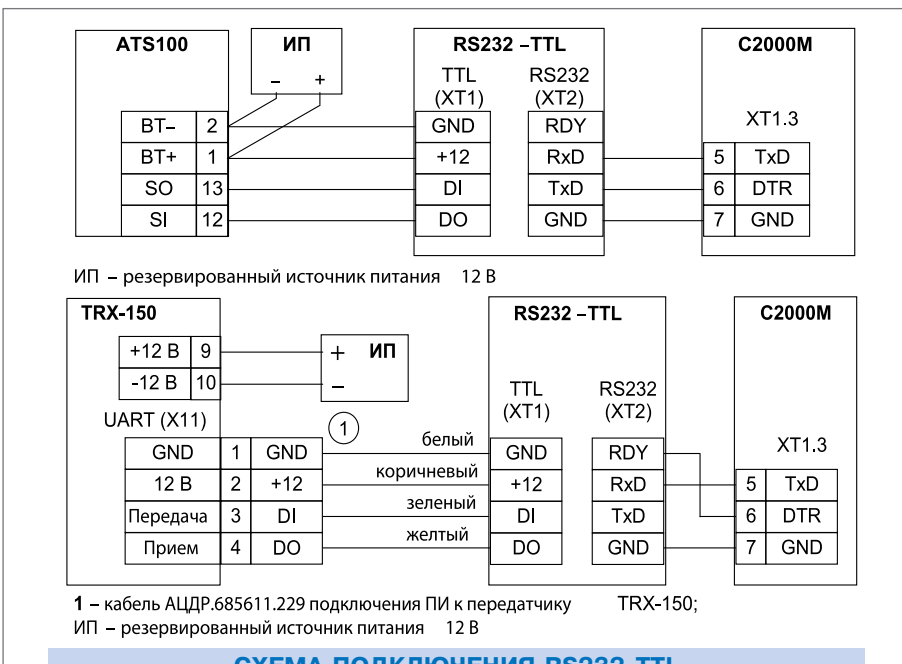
ATS100

ИП

– +

BT– 2
BT+ 1
SO 13
SI 12

RS232 –TTL

TTL (XT1)
RS232 (XT2)

GND
+12
DI
DO

RDY
RxD
TxD
GND

C2000M

XT1.3

5 TxD
6 DTR
7 GND

ИП – резервированный источник питания 12 В

TRX-150

+12 В 9
-12 В 10

+ ИП
–

UART (X11)

1

| GND | 1 | GND |
|---|---|---|
| 12 В | 2 | +12 |
| Передача | 3 | DI |
| Прием | 4 | DO |

белый
коричневый
зеленый
желтый

RS232 –TTL

TTL (XT1)
RS232 (XT2)

GND
+12
DI
DO

RDY
RxD
TxD
GND

C2000M

XT1.3

5 TxD
6 DTR
7 GND

1 – кабель АЦДР.685611.229 подключения ПИ к передатчику TRX-150;
ИП – резервированный источник питания 12 В

СХЕМА ПОДКЛЮЧЕНИЯ RS232-TTL